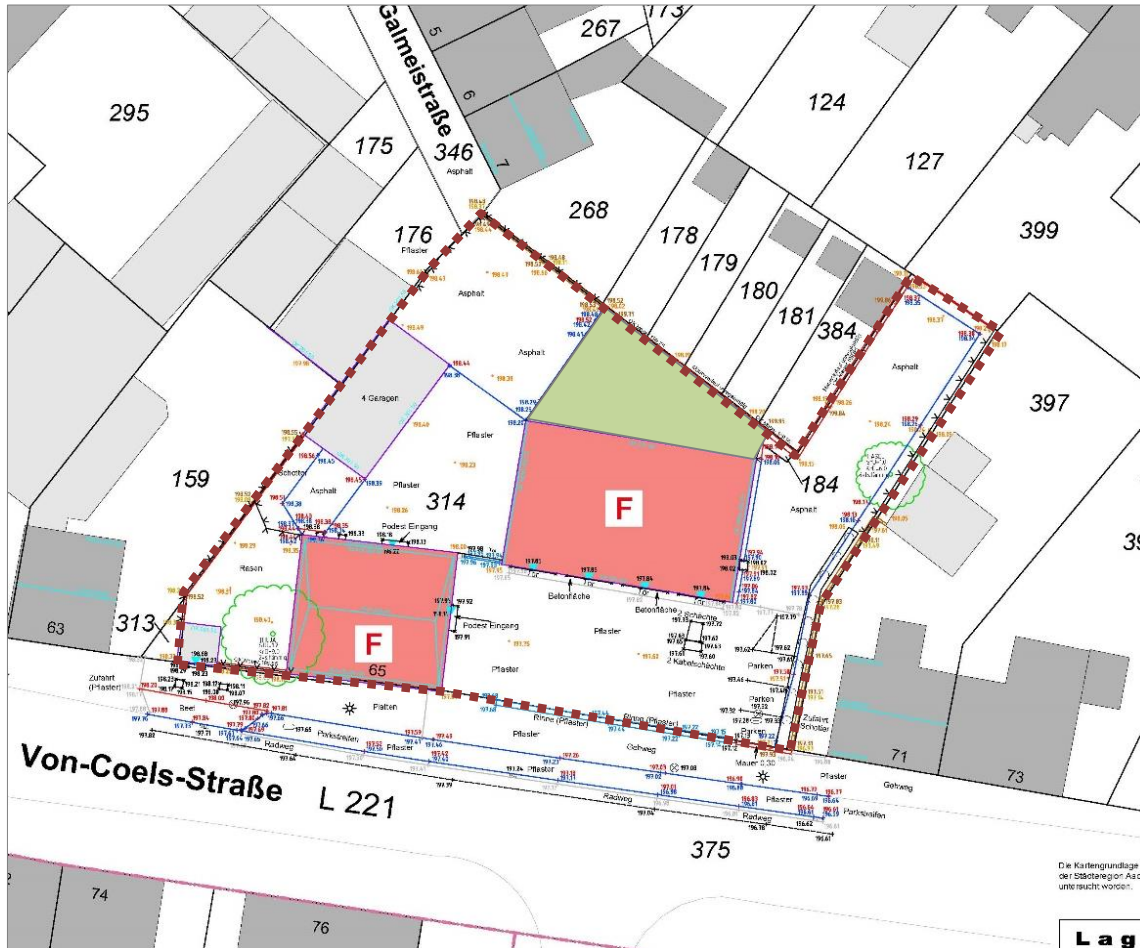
Galmeistraße
5
6
7
267
173
295
175
346
124
127
399
Asphalt
268
176
178
179
180
181
384
Pflaster
Asphalt
Asphalt
Asphalt
4 Garagen
Pflaster
397
Schotter
Pflaster
159
Asphalt
314
F
184
Asphalt
Podest Eingang
Rasen
Betonfläche
Betonfläche
Podest Eingang
Pflaster
313
F
2 Kabelschächte
63
65
Parken
Zufahrt (Pflaster)
Parken
Pflaster
Parken
Platten
Rinne (Pflaster)
Rinne (Pflaster)
Zufahrt Schotter
Pflaster
Gehweg
Radweg
Parkstreifen
Mauer 0.30
71
73
Von-Coels-Straße
L 221
Pflaster
Gehweg
Radweg
Pflaster
Parkstreifen
Radweg
375
74
76
Die Kartengrundlage
der Städteregion Aac
untersucht worden.
Lag